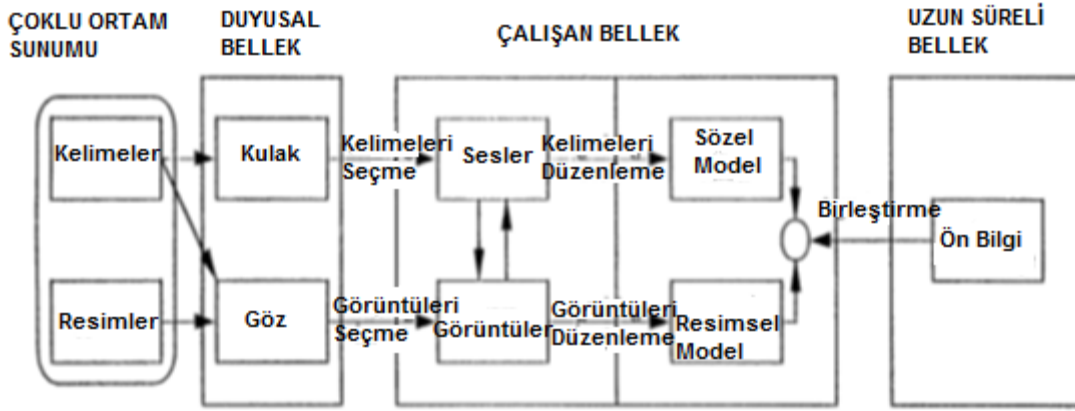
ÇOKLU ORTAM SUNUMU

DUYUSAL BELLEK

ÇALIŞAN BELLEK

UZUN SÜRELİ BELLEK

Kelimeler

Resimler

Kulak

Göz

Kelimeleri Seçme

Görüntüleri Seçme

Sesler

Görüntüler

Kelimeleri Düzenleme

Görüntüleri Düzenleme

Sözel Model

Resimsel Model

Birleştirme

Ön Bilgi